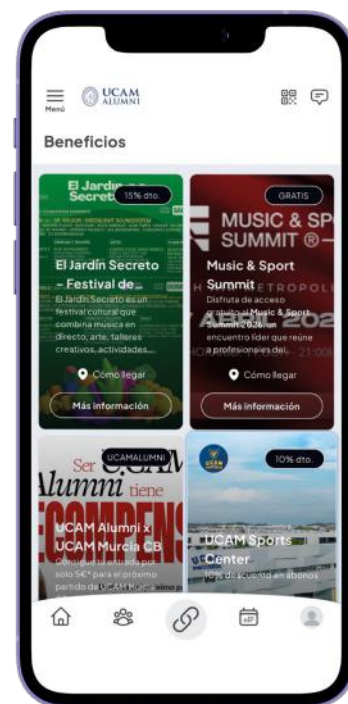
Menú
UCAM ALUMNI

Beneficios

El Jardín Secreto
15% dto.

El Jardín Secreto - Festival de...
El Jardín Secreto es un festival cultural que combina música en directo, arte, talleres creativos, actividades...

Cómo llegar

Más información

GRATIS

MUSIC & SP SUMMIT ®

Music & Sport Summit
Disfruta de acceso gratuito al Music & Sport Summit 2026, un encuentro líder que reúne a profesionales del...

Cómo llegar

Más información

UCAMALUMNI

Ser UCAM Alumni tiene

UCAM Alumni x UCAM Murcia CB
Consigue tu entrada por solo 5€* para el próximo partido de UCAM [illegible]

10% dto.

UCAM Sports Center
10% descuento en abonos